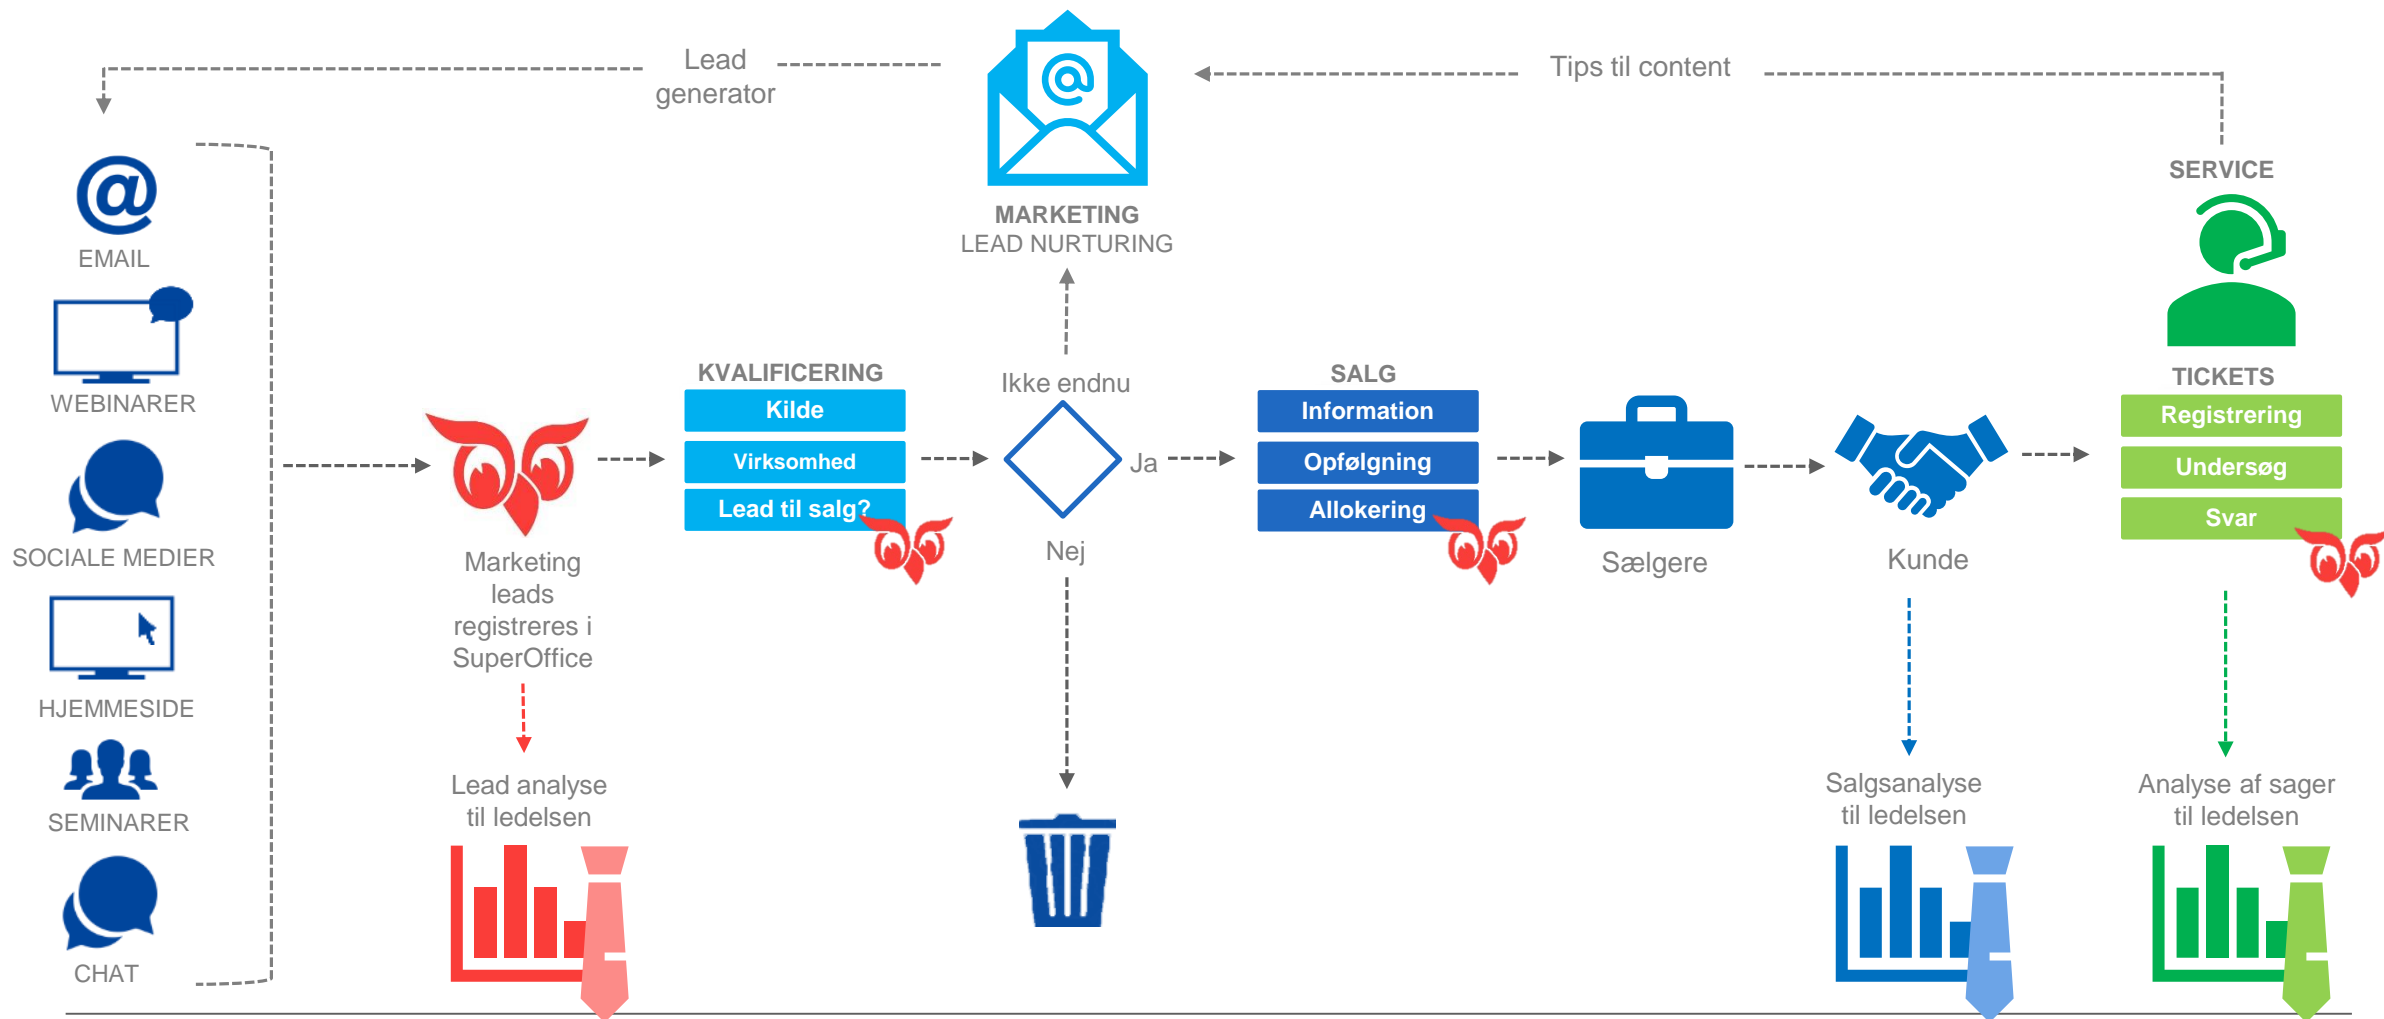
Lead generator

MARKETING
LEAD NURTURING

Tips til content

SERVICE

EMAIL

WEBINARER

SOCIALE MEDIER

HJEMMESIDE

SEMINARER

CHAT

Marketing leads registreres i SuperOffice

KVALIFICERING
Kilde
Virksomhed
Lead til salg?

Ikke endnu

Ja

Nej

SALG
Information
Opfølgning
Allokering

Sælgere

Kunde

TICKETS
Registrering
Undersøg
Svar

Lead analyse til ledelsen

Salgsanalyse til ledelsen

Analyse af sager til ledelsen